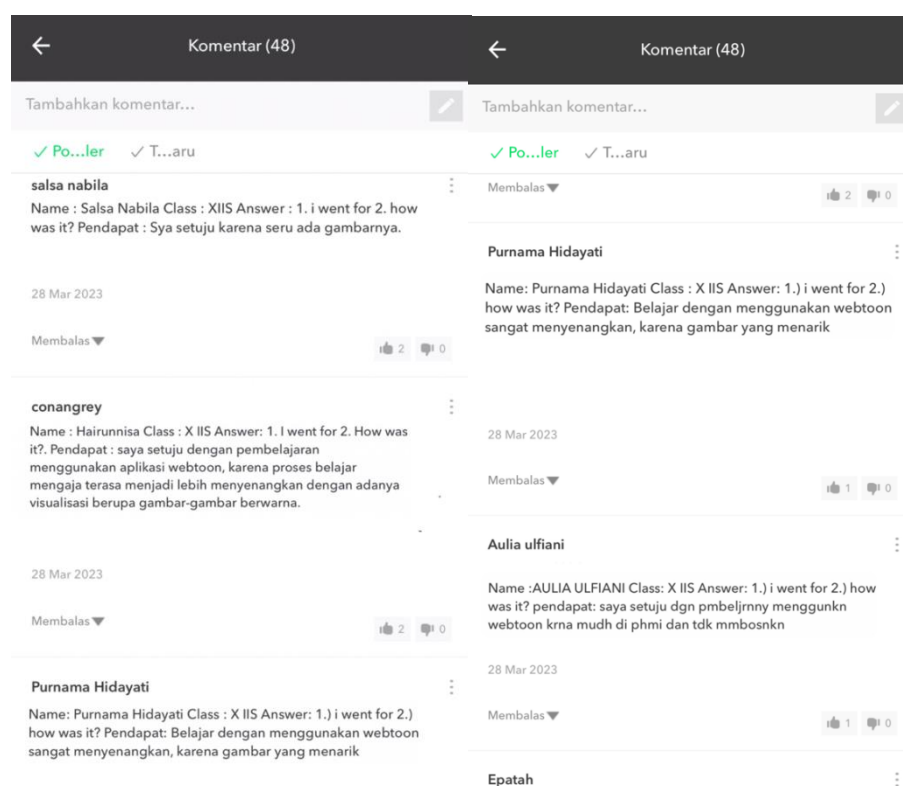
Komentar (48)

Tambahkan komentar...

✓ Po...ler ✓ T...aru

salsa nabila

Name : Salsa Nabila Class : XIIS Answer : 1. i went for 2. how was it? Pendapat : Sya setuju karena seru ada gambarnya.

28 Mar 2023

Membalas

2 0

conangrey

Name : Hairunnisa Class : X IIS Answer: 1. I went for 2. How was it?. Pendapat : saya setuju dengan pembelajaran menggunakan aplikasi webtoon, karena proses belajar mengaja terasa menjadi lebih menyenangkan dengan adanya visualisasi berupa gambar-gambar berwarna.

28 Mar 2023

Membalas

2 0

Purnama Hidayati

Name: Purnama Hidayati Class : X IIS Answer: 1.) i went for 2.) how was it? Pendapat: Belajar dengan menggunakan webtoon sangat menyenangkan, karena gambar yang menarik

Komentar (48)

Tambahkan komentar...

✓ Po...ler ✓ T...aru

Membalas

2 0

Purnama Hidayati

Name: Purnama Hidayati Class : X IIS Answer: 1.) i went for 2.) how was it? Pendapat: Belajar dengan menggunakan webtoon sangat menyenangkan, karena gambar yang menarik

28 Mar 2023

Membalas

1 0

Aulia ulfiani

Name :AULIA ULFIANI Class: X IIS Answer: 1.) i went for 2.) how was it? pendapat: saya setuju dgn pmbeljrnny menggunkn webtoon krna mudh di phmi dan tdk mmbosnkn

28 Mar 2023

Membalas

1 0

Epatah